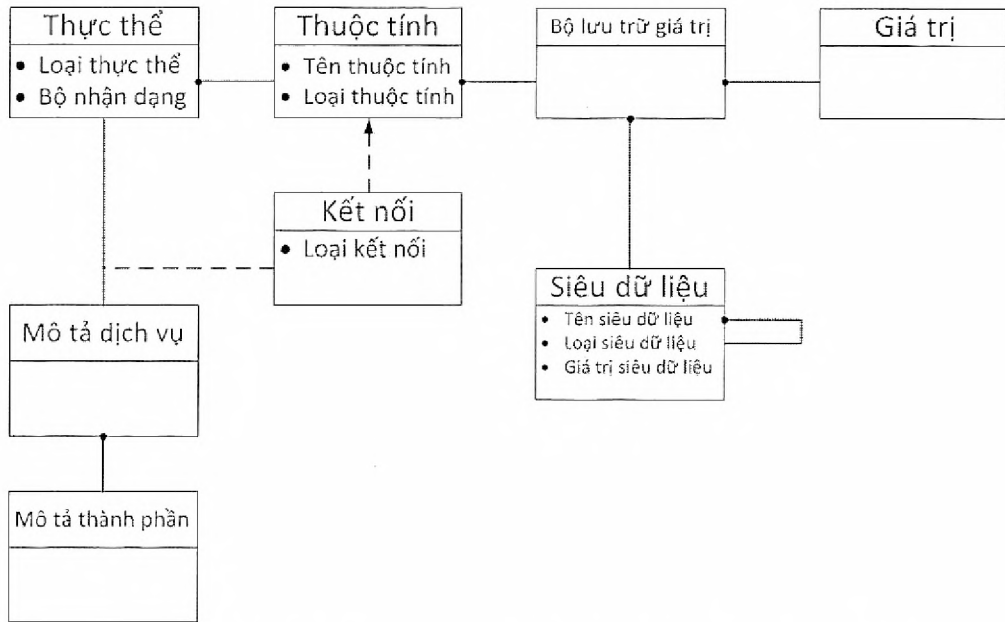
Thực thể
• Loại thực thể
• Bộ nhận dạng

Thuộc tính
• Tên thuộc tính
• Loại thuộc tính

Bộ lưu trữ giá trị

Giá trị

Kết nối
• Loại kết nối

Siêu dữ liệu
• Tên siêu dữ liệu
• Loại siêu dữ liệu
• Giá trị siêu dữ liệu

Mô tả dịch vụ

Mô tả thành phần